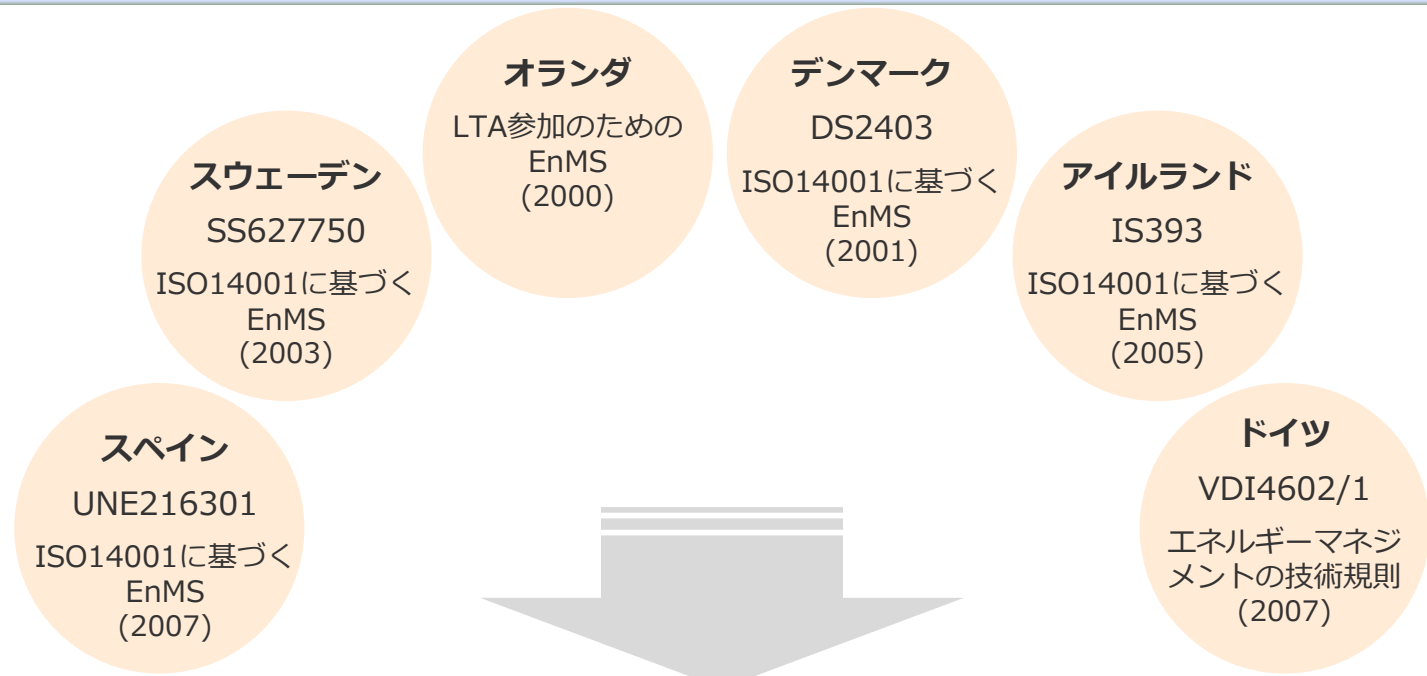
オランダ
LTA参加のための
EnMS
(2000)

デンマーク
DS2403
ISO14001に基づく
EnMS
(2001)

スウェーデン
SS627750
ISO14001に基づく
EnMS
(2003)

アイルランド
IS393
ISO14001に基づく
EnMS
(2005)

スペイン
UNE216301
ISO14001に基づく
EnMS
(2007)

ドイツ
VDI4602/1
エネルギーマネジメントの技術規則
(2007)